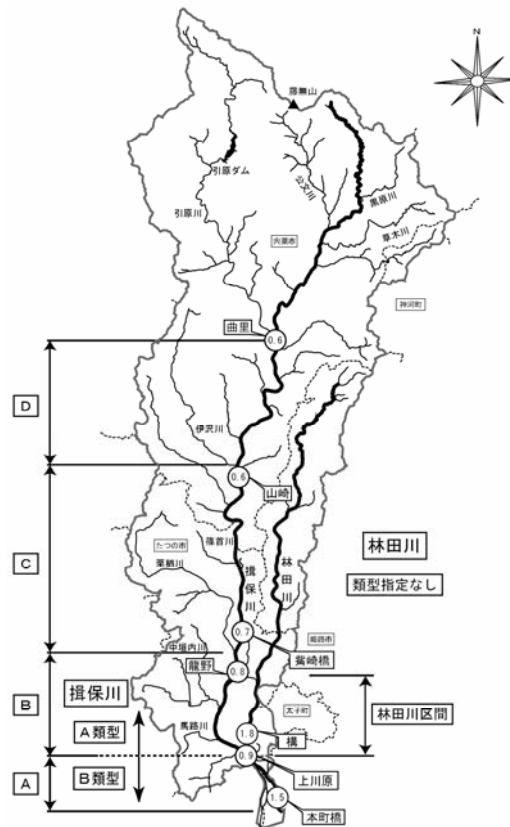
N

藤無山

引原ダム

公文川

黒原川

引原川

宍粟市

草木川

神河町

曲里

0.6

D

伊沢川

0.6

山崎

C

たつの市

菅野川

栗栖川

揖保川

林田川

林田川

類型指定なし

0.7

姫路市

中垣内川

龍野

0.8

觜崎橋

B

揖保川

太子町

林田川区間

A類型

馬路川

1.8

構

0.9

A

B類型

上川原

1.5

本町橋